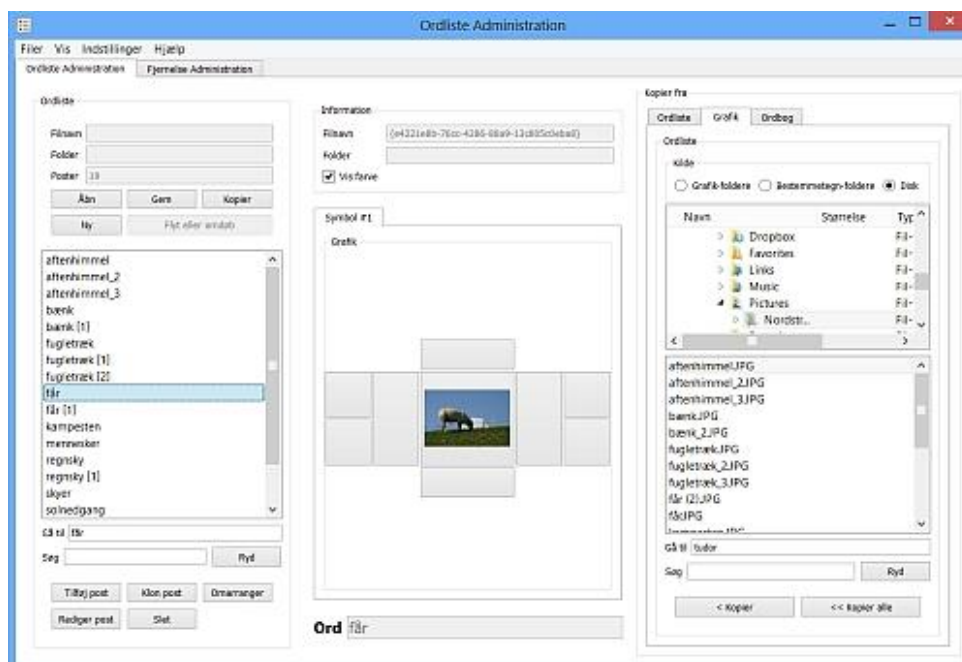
Ordliste Administration

Filer Vis Indstillinger Hjælp

Ordliste Administration | Fjernelse Administration

Ordliste

Filnavn

Folder

Poster 19

Åbn | Gem | Kopier

Ny | Flyt eller omdøb

aftenhimmel
aftenhimmel_2
aftenhimmel_3
bænk
bænk [1]
fugletræ
fugletræk [1]
fugletræk [2]
får
får [1]
kampesten
mennesker
regnsky
regnsky [1]
skyer
solnedgang

Gå til får

Søg | Ryd

Tilføj post | Klon post | Omarranger

Rediger post | Slet

Information

Filnavn {e4321e8b-76cc-4286-88a9-13c805d0ebe8}

Folder

Vis farve

Symbol #1

Grafik

Ord får

Kopier fra

Ordliste | Grafik | Ordbog

Ordliste

Kilde

Grafik-foldere | Bestemmetegn-foldere | Disk

| Navn | Størrelse | Typ |
|---|---|---|
| Dropbox | | Fil- |
| Favorites | | Fil- |
| Links | | Fil- |
| Music | | Fil- |
| Pictures | | Fil- |
| Nordstr.. | | Fil- |

aftenhimmel.JPG
aftenhimmel_2.JPG
aftenhimmel_3.JPG
bænk.JPG
bænk_2.JPG
fugletræk.JPG
fugletræk_2.JPG
fugletræk_3.JPG
får (2).JPG
får.JPG
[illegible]

Gå til fudor

Søg | Ryd

< Kopier | << Kopier alle